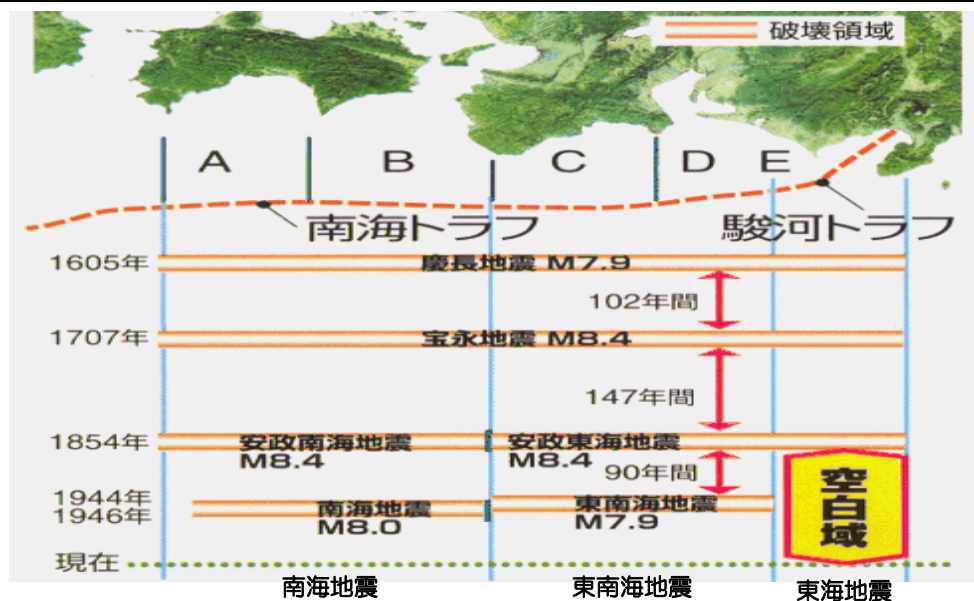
破壊領域

A B C D E

南海トラフ 駿河トラフ

1605年 慶長地震 M7.9

102年間

1707年 宝永地震 M8.4

147年間

1854年 安政南海地震 M8.4 安政東海地震 M8.4

90年間

1944年
1946年 南海地震 M8.0 東南海地震 M7.9

空白域

現在

南海地震 東南海地震 東海地震